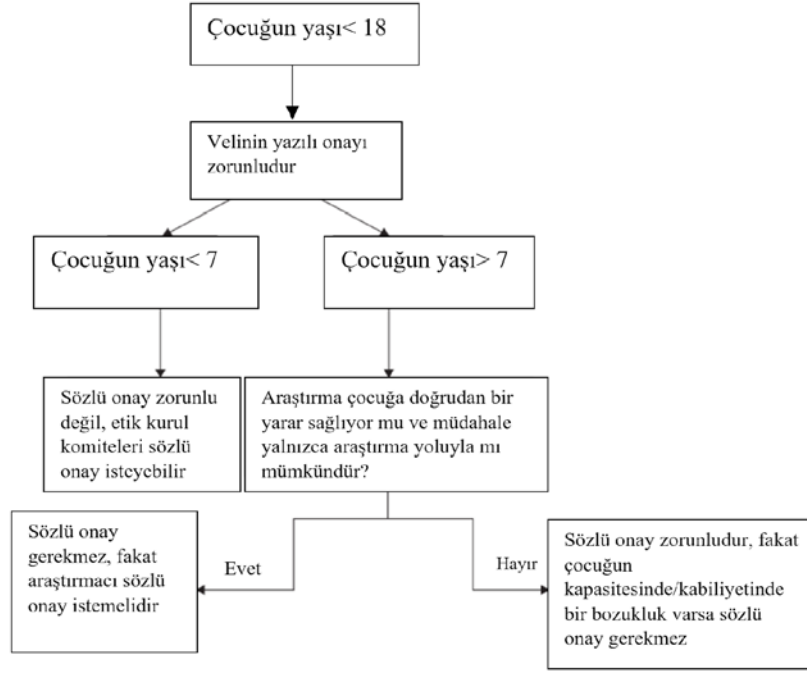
Çocuğun yaşı< 18

Velinin yazılı onayı zorunludur

Çocuğun yaşı< 7

Çocuğun yaşı> 7

Sözlü onay zorunlu değil, etik kurul komiteleri sözlü onay isteyebilir

Araştırma çocuğa doğrudan bir yarar sağlıyor mu ve müdahale yalnızca araştırma yoluyla mı mümkündür?

Evet

Hayır

Sözlü onay gerekmez, fakat araştırmacı sözlü onay istemelidir

Sözlü onay zorunludur, fakat çocuğun kapasitesinde/kabiliyetinde bir bozukluk varsa sözlü onay gerekmez